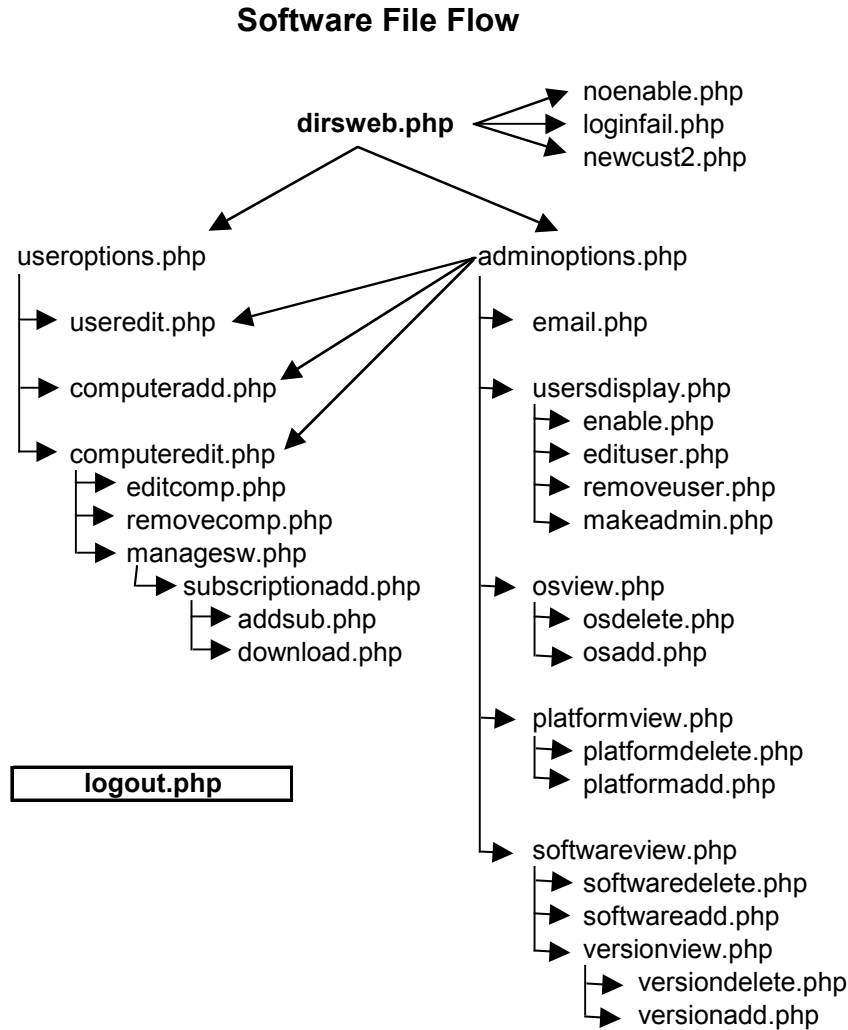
Software File Flow

dirsweb.php

noenable.php
loginfail.php
newcust2.php

useroptions.php

useredit.php
computeradd.php
computeredit.php
editcomp.php
removecomp.php
managesw.php
subscriptionadd.php
addsub.php
download.php

adminoptions.php

email.php
usersdisplay.php
enable.php
edituser.php
removeuser.php
makeadmin.php
osview.php
osdelete.php
osadd.php
platformview.php
platformdelete.php
platformadd.php
softwareview.php
softwaredelete.php
softwareadd.php
versionview.php
versiondelete.php
versionadd.php

logout.php